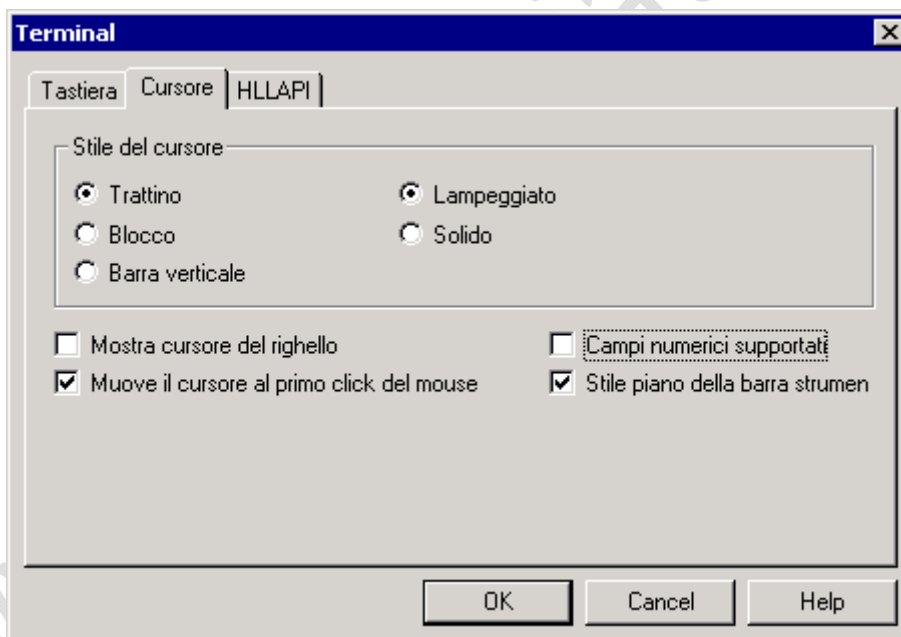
Terminal

Tastiera | Cursore | HLLAPI

Stile del cursore

Trattino

Blocco

Barra verticale

Lampeggiato

Solido

Mostra cursore del righello

Muove il cursore al primo click del mouse

Campi numerici supportati

Stile piano della barra strumen

OK

Cancel

Help